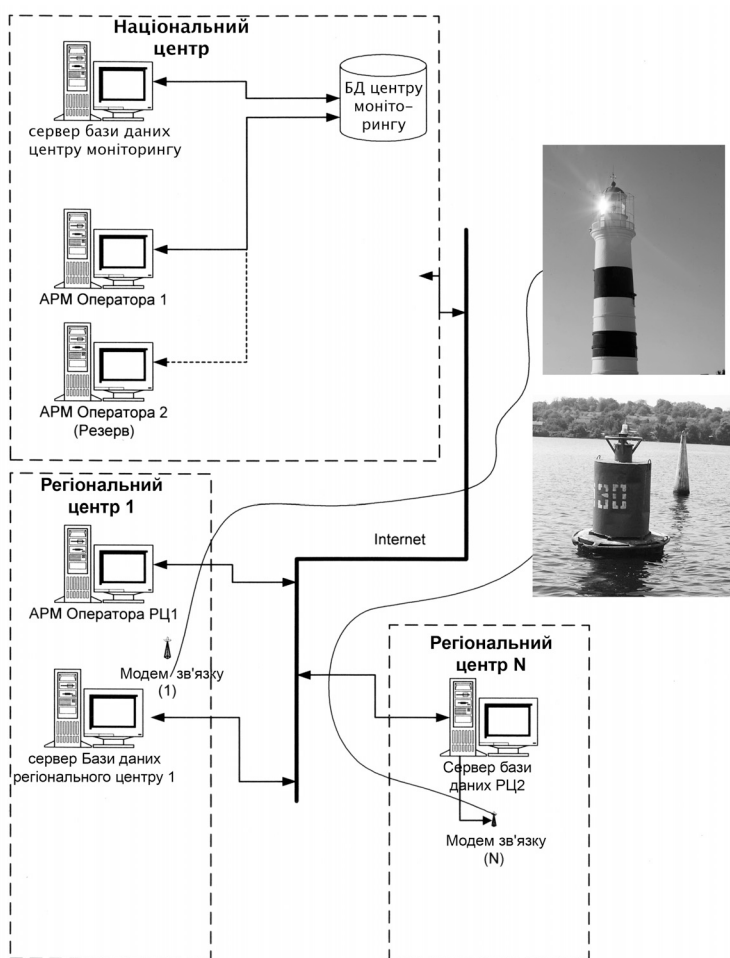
Національний центр

БД центру моніторингу

сервер бази даних центру моніторингу

АРМ Оператора 1

АРМ Оператора 2 (Резерв)

Регіональний центр 1

Internet

АРМ Оператора РЦ1

Модем зв'язку (1)

сервер Бази даних регіонального центру 1

Регіональний центр N

Сервер бази даних РЦ2

Модем зв'язку (N)